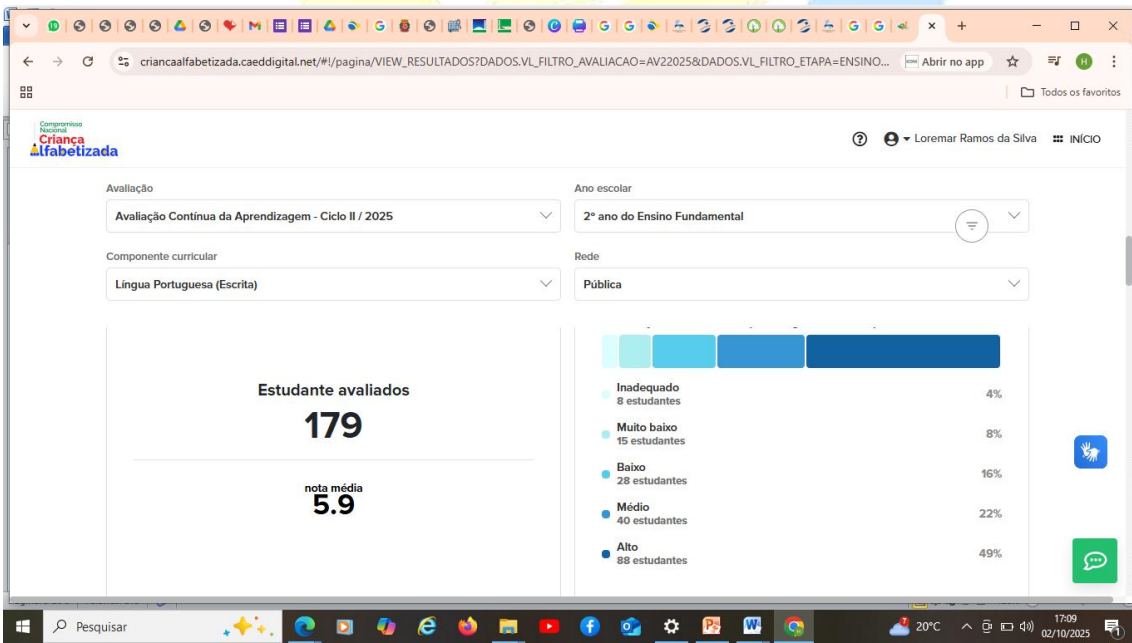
criancaalfabetizada.caeddigital.net/#!/pagina/VIEW_RESULTADOS?DADOS.VL_FILTRO_AVALIACAO=AV22025&DADOS.VL_FILTRO_ETAPA=ENSINO...

Abrir no app

Todos os favoritos

Compromisso Nacional Criança Alfabetizada

Loremar Ramos da Silva

INÍCIO

Avaliação

Avaliação Contínua da Aprendizagem - Ciclo II / 2025

Ano escolar

2º ano do Ensino Fundamental

Componente curricular

Língua Portuguesa (Escrita)

Rede

Pública

Estudante avaliados

179

nota média

5.9

Inadequado
8 estudantes
4%

Muito baixo
15 estudantes
8%

Baixo
28 estudantes
16%

Médio
40 estudantes
22%

Alto
88 estudantes
49%

Pesquisar

20°C

17:09
02/10/2025